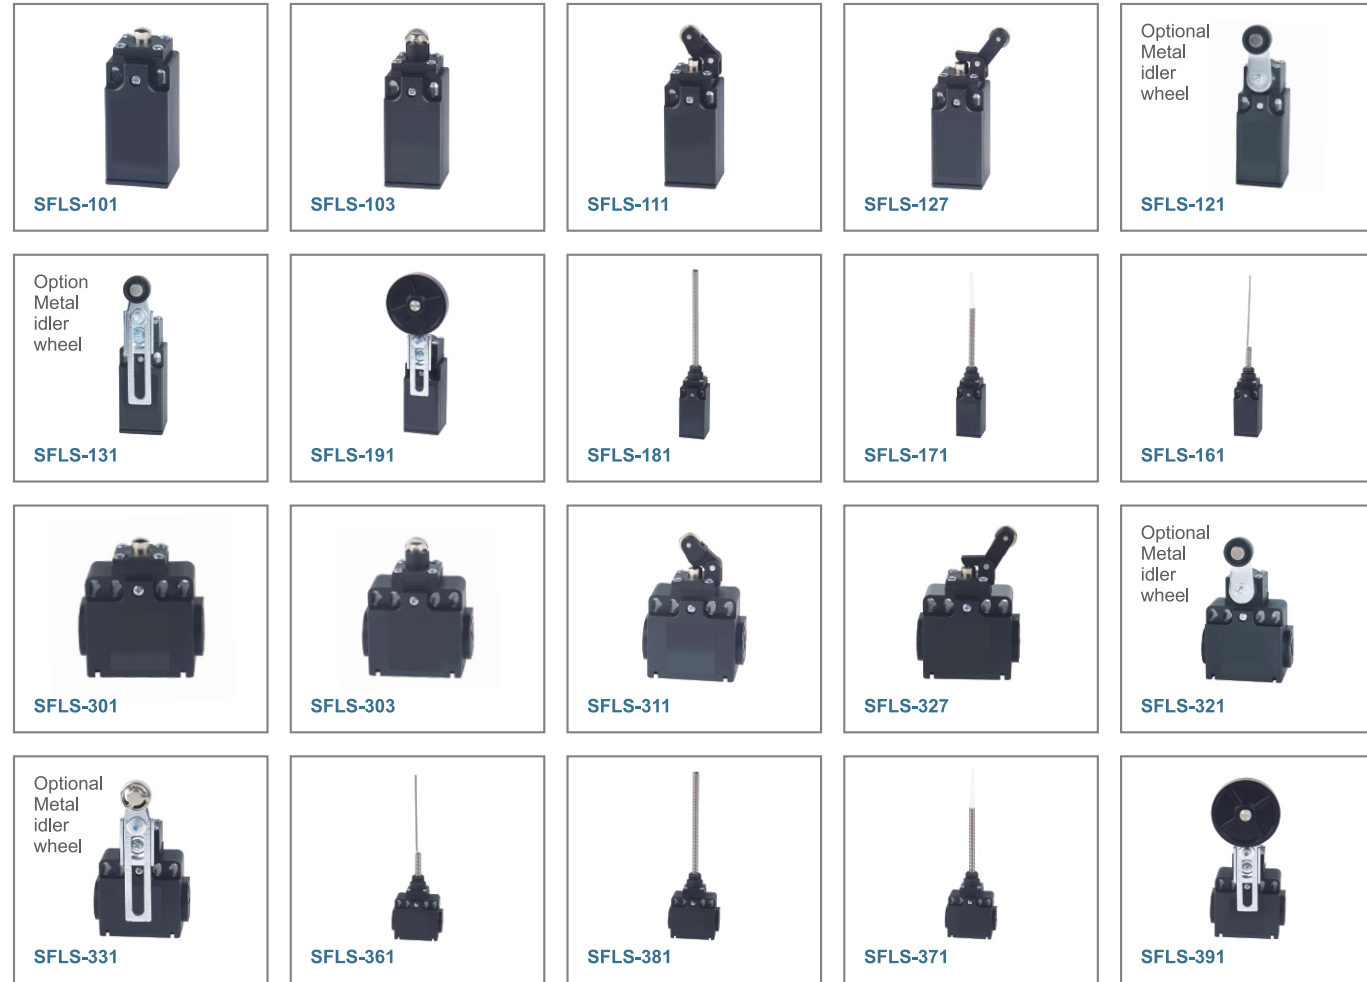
SFLS-101

SFLS-103

SFLS-111

SFLS-127

Optional Metal idler wheel

SFLS-121

Option Metal idler wheel

SFLS-131

SFLS-191

SFLS-181

SFLS-171

SFLS-161

SFLS-301

SFLS-303

SFLS-311

SFLS-327

Optional Metal idler wheel

SFLS-321

Optional Metal idler wheel

SFLS-331

SFLS-361

SFLS-381

SFLS-371

SFLS-391